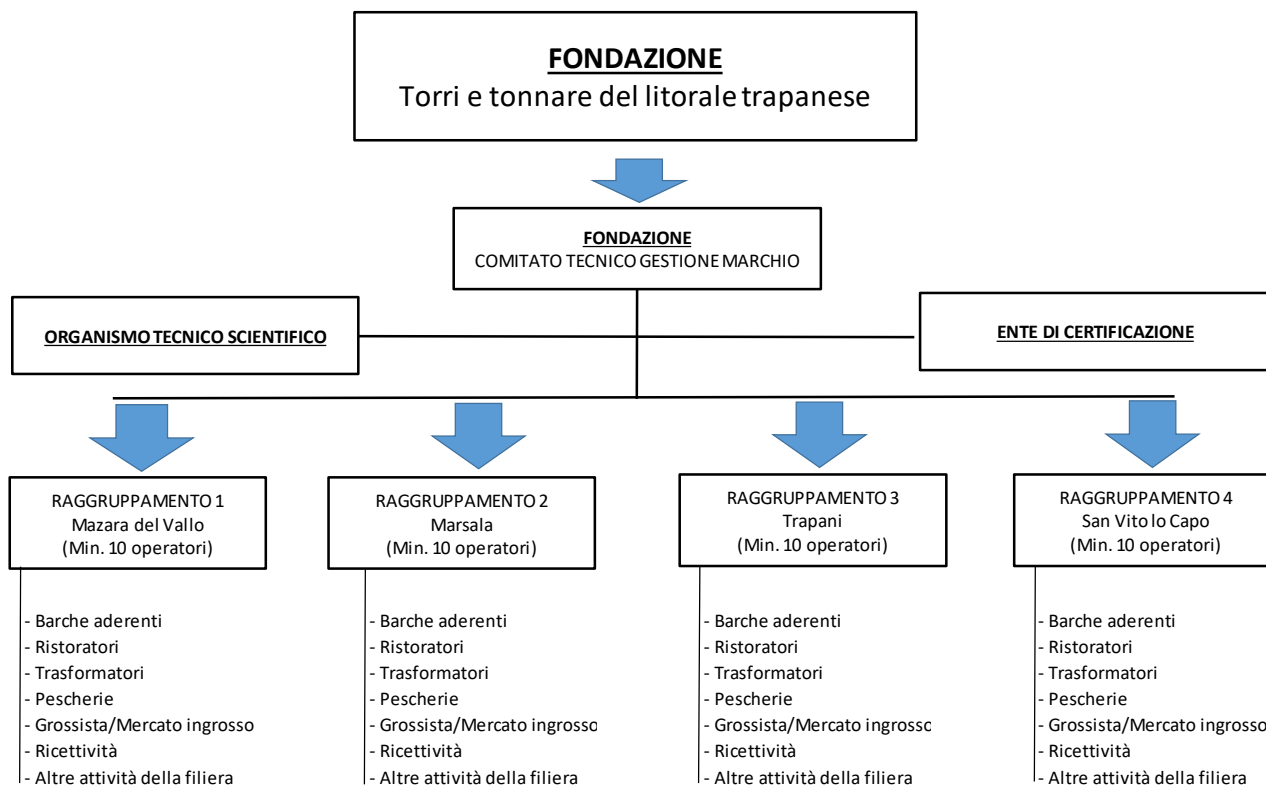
FONDAZIONE
Torri e tonnare del litorale trapanese

FONDAZIONE
COMITATO TECNICO GESTIONE MARCHIO

ORGANISMO TECNICO SCIENTIFICO

ENTE DI CERTIFICAZIONE

RAGGRUPPAMENTO 1
Mazara del Vallo
(Min. 10 operatori)

- Barche aderenti
- Ristoratori
- Trasformatori
- Pescherie
- Grossista/Mercato ingrosso
- Ricettività
- Altre attività della filiera

RAGGRUPPAMENTO 2
Marsala
(Min. 10 operatori)

- Barche aderenti
- Ristoratori
- Trasformatori
- Pescherie
- Grossista/Mercato ingrosso
- Ricettività
- Altre attività della filiera

RAGGRUPPAMENTO 3
Trapani
(Min. 10 operatori)

- Barche aderenti
- Ristoratori
- Trasformatori
- Pescherie
- Grossista/Mercato ingrosso
- Ricettività
- Altre attività della filiera

RAGGRUPPAMENTO 4
San Vito lo Capo
(Min. 10 operatori)

- Barche aderenti
- Ristoratori
- Trasformatori
- Pescherie
- Grossista/Mercato ingrosso
- Ricettività
- Altre attività della filiera